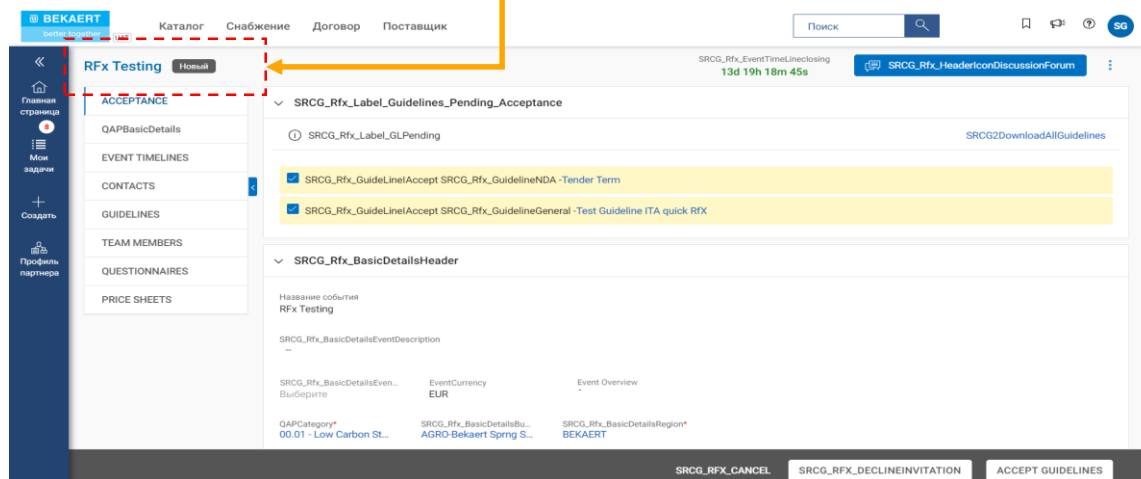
BEKAERT
better together

Каталог Снабжение Договор Поставщик

Поиск

SG

Главная страница
8
Мои задачи
Создать
Профиль партнера

RFx Testing Новый

SRCG_Rfx_EventTimeLineclosing
13d 19h 18m 45s

SRCG_Rfx_HeaderIconDiscussionForum

ACCEPTANCE
QAPBasicDetails
EVENT TIMELINES
CONTACTS
GUIDELINES
TEAM MEMBERS
QUESTIONNAIRES
PRICE SHEETS

SRCG_Rfx_Label_Guidelines_Pending_Acceptance

SRCG_Rfx_Label_GLPending

SRCG2DownloadAllGuidelines

SRCG_Rfx_GuideLineIAccept SRCG_Rfx_GuidelineNDA -Tender Term

SRCG_Rfx_GuideLineIAccept SRCG_Rfx_GuidelineGeneral -Test Guideline ITA quick RfX

SRCG_Rfx_BasicDetailsHeader

Название события
RFx Testing

SRCG_Rfx_BasicDetailsEventDescription
--

SRCG_Rfx_BasicDetailsEven...
Выберите

EventCurrency
EUR

Event Overview
-

QAPCategory*
00.01 - Low Carbon St...

SRCG_Rfx_BasicDetailsBu...
AGRO-Bekaert Sprng S...

SRCG_Rfx_BasicDetailsRegion*
BEKAERT

SRCG_RFX_CANCEL SRCG_RFX_DECLINEINVITATION ACCEPT GUIDELINES